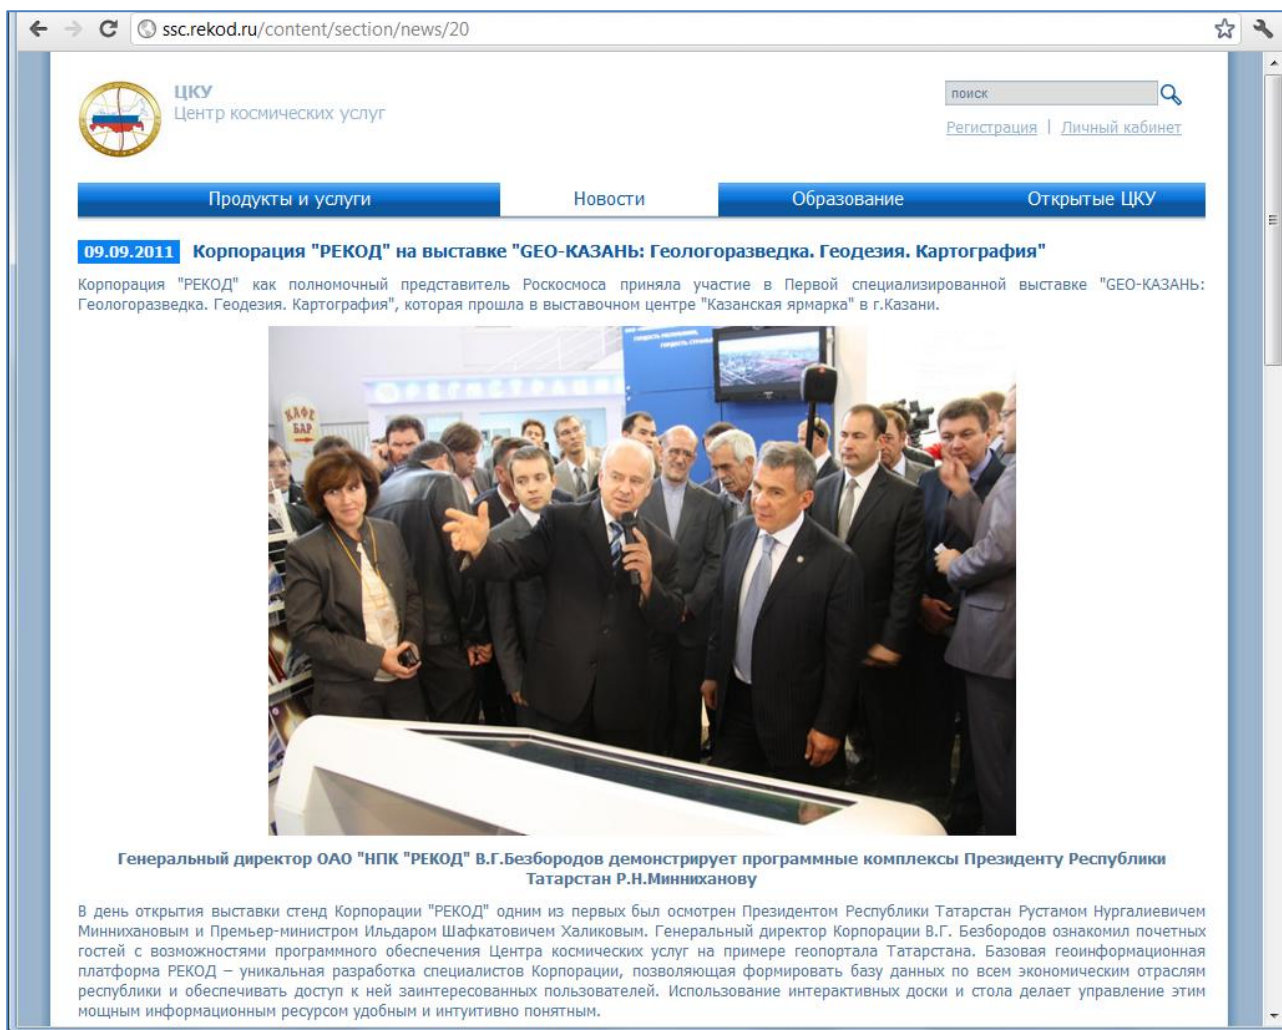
ssc.rekod.ru/content/section/news/20

ЦКУ
Центр космических услуг

поиск

Регистрация | Личный кабинет

Продукты и услуги | Новости | Образование | Открытые ЦКУ

09.09.2011 Корпорация "РЕКОД" на выставке "GEO-КАЗАНЬ: Геологоразведка. Геодезия. Картография"

Корпорация "РЕКОД" как полномочный представитель Роскосмоса приняла участие в Первой специализированной выставке "GEO-КАЗАНЬ: Геологоразведка. Геодезия. Картография", которая прошла в выставочном центре "Казанская ярмарка" в г.Казани.

КАФЕ БАР

Генеральный директор ОАО "НПК "РЕКОД" В.Г.Безбородов демонстрирует программные комплексы Президенту Республики Татарстан Р.Н.Минниханову

В день открытия выставки стенд Корпорации "РЕКОД" одним из первых был осмотрен Президентом Республики Татарстан Рустамом Нургалиевичем Минниханововым и Премьер-министром Ильдаром Шафкатовичем Халиковым. Генеральный директор Корпорации В.Г. Безбородов ознакомил почетных гостей с возможностями программного обеспечения Центра космических услуг на примере геопортала Татарстана. Базовая геоинформационная платформа РЕКОД – уникальная разработка специалистов Корпорации, позволяющая формировать базу данных по всем экономическим отраслям республики и обеспечивать доступ к ней заинтересованных пользователей. Использование интерактивных доски и стола делает управление этим мощным информационным ресурсом удобным и интуитивно понятным.